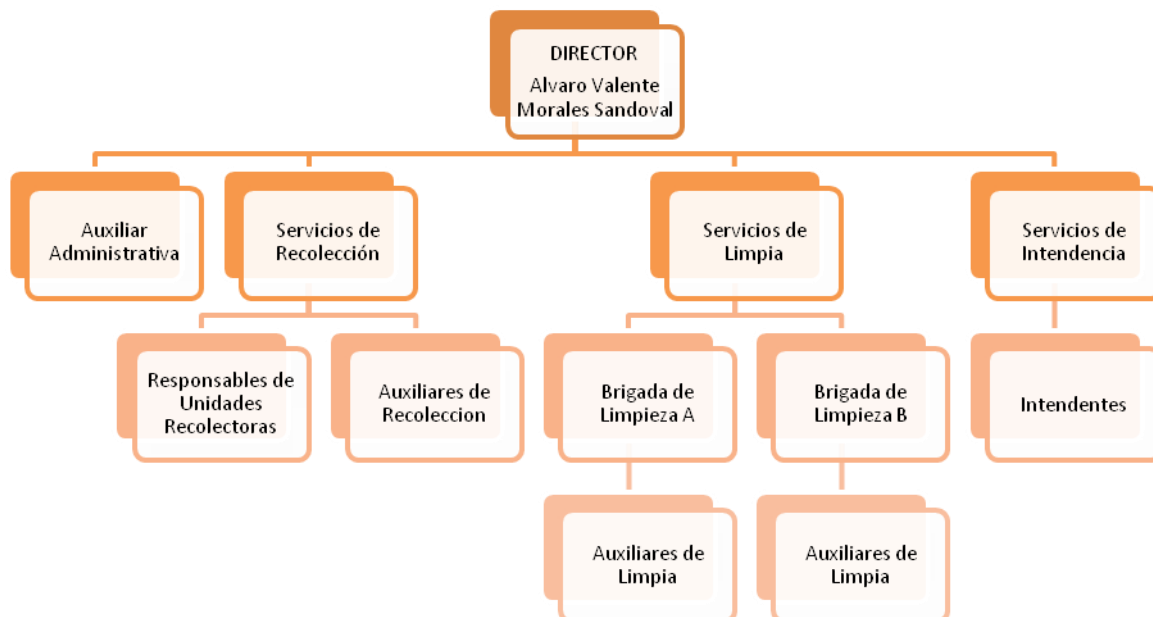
DIRECTOR
Alvaro Valente Morales Sandoval

Auxiliar Administrativa

Servicios de Recolección

Servicios de Limpia

Servicios de Intendencia

Responsables de Unidades Recolectoras

Auxiliares de Recoleccion

Brigada de Limpieza A

Brigada de Limpieza B

Intendentes

Auxiliares de Limpia

Auxiliares de Limpia